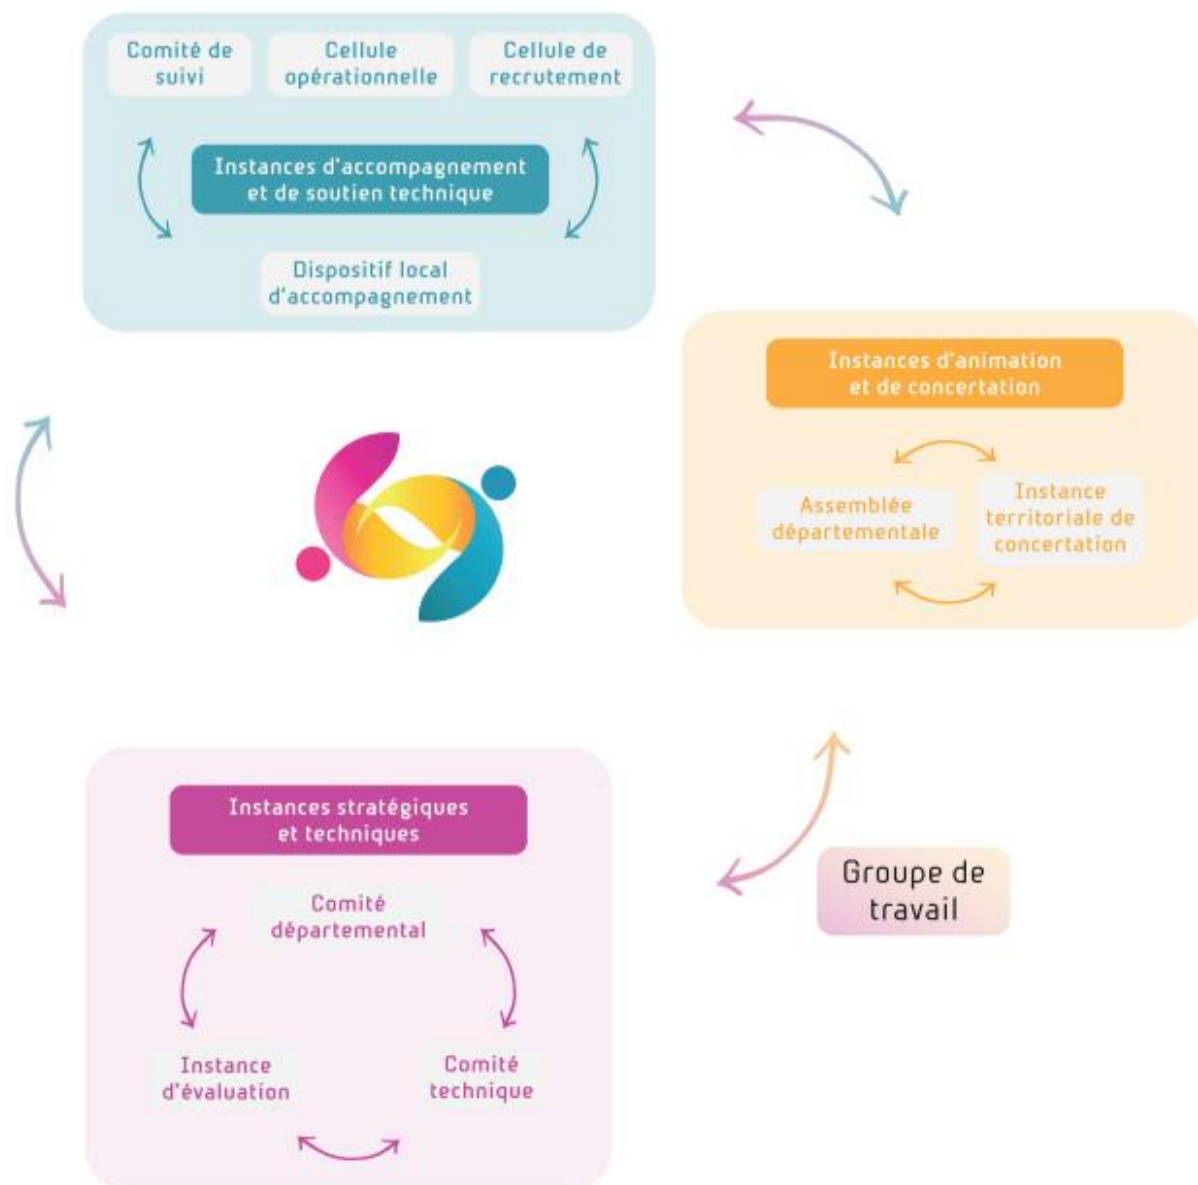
Comité de suivi

Cellule opérationnelle

Cellule de recrutement

Instances d'accompagnement et de soutien technique

Dispositif local d'accompagnement

Instances d'animation et de concertation

Assemblée départementale

Instance territoriale de concertation

Instances stratégiques et techniques

Comité départemental

Instance d'évaluation

Comité technique

Groupe de travail